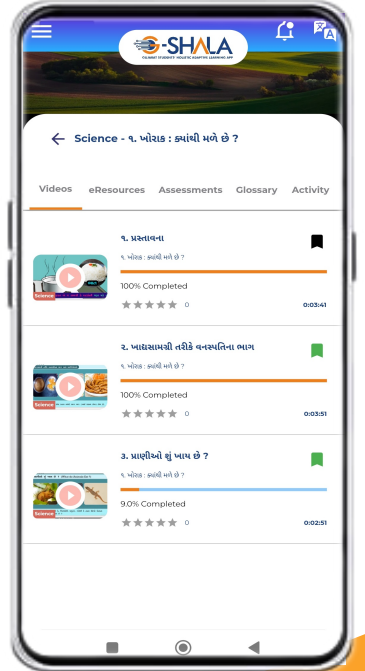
G-SHALA
GUJARAT STUDENTS' HOLISTIC ADAPTIVE LEARNING APP

Science - ૧. ખોરાક : ક્યાંથી મળે છે ?

Videos eResources Assessments Glossary Activity

૧. પ્રસ્તાવના
૧. ખોરાક : ક્યાંથી મળે છે ?
100% Completed
0
0:03:41
Science

૨. ખાદ્યસામગ્રી તરીકે વનસ્પતિના ભાગ
૧. ખોરાક : ક્યાંથી મળે છે ?
100% Completed
0
0:03:51
Science

૩. પ્રાણીઓ શું ખાય છે ?
૧. ખોરાક : ક્યાંથી મળે છે ?
9.0% Completed
0
0:02:51
Science